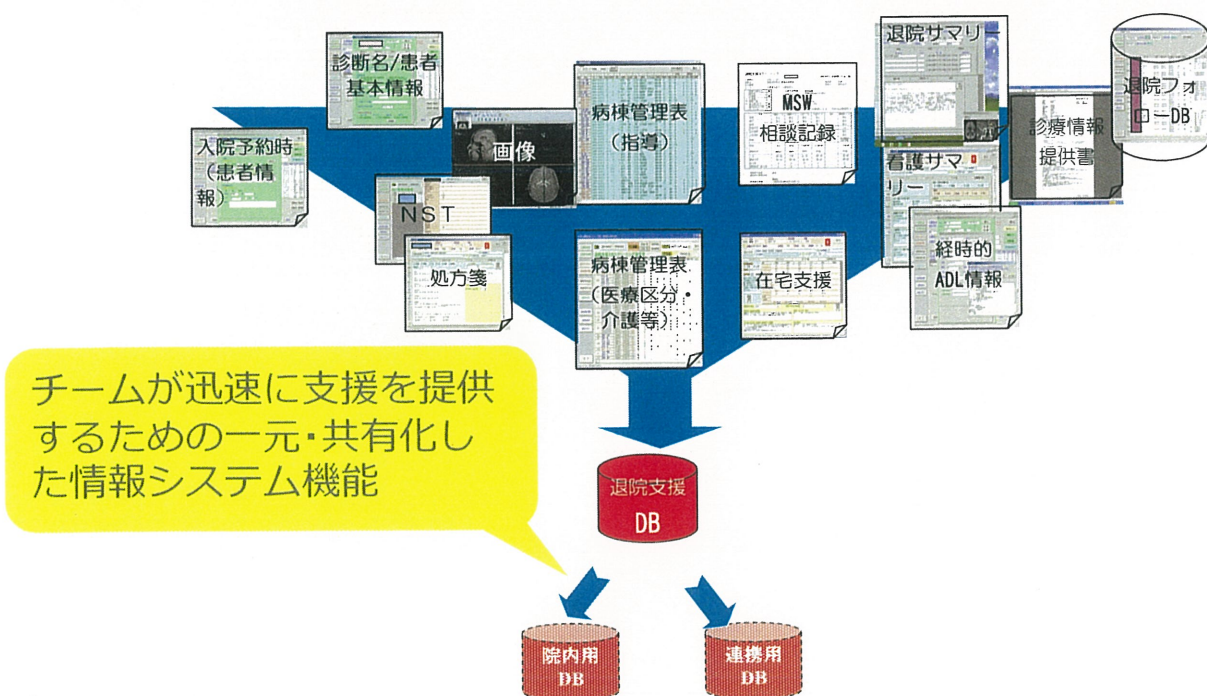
診断名/患者基本情報

入院予約時（患者情報）

画像

NST

処方箋

病棟管理表（指導）

病棟管理表（医療区分・介護等）

MSW

相談記録

在宅支援

退院サマリー

看護サマリー

経時的ADL情報

診療情報提供書

退院フォローDB

チームが迅速に支援を提供するための一元・共有化した情報システム機能

退院支援DB

院内用DB

連携用DB